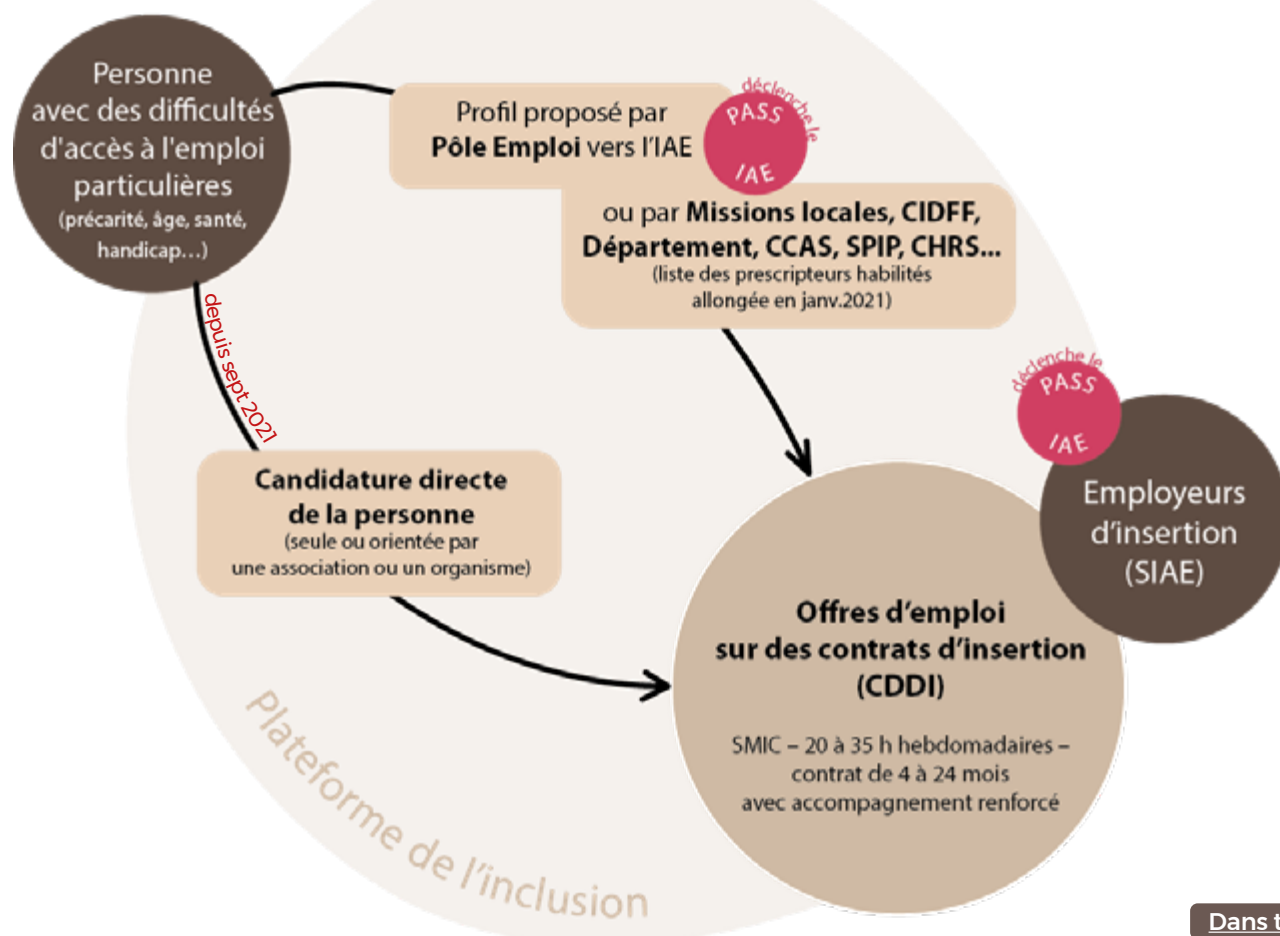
Personne avec des difficultés d'accès à l'emploi particulières
(précarité, âge, santé, handicap…)

Profil proposé par **Pôle Emploi** vers l'IAE

déclenche le PASS IAE

ou par **Missions locales, CIDFF, Département, CCAS, SPIP, CHRS...**
(liste des prescripteurs habilités allongée en janv.2021)

depuis sept 2021

**Candidature directe de la personne**
(seule ou orientée par une association ou un organisme)

déclenche le PASS IAE

Employeurs d'insertion (SIAE)

**Offres d'emploi sur des contrats d'insertion (CDDI)**

SMIC – 20 à 35 h hebdomadaires – contrat de 4 à 24 mois avec accompagnement renforcé

Plateforme de l'inclusion

Dans t